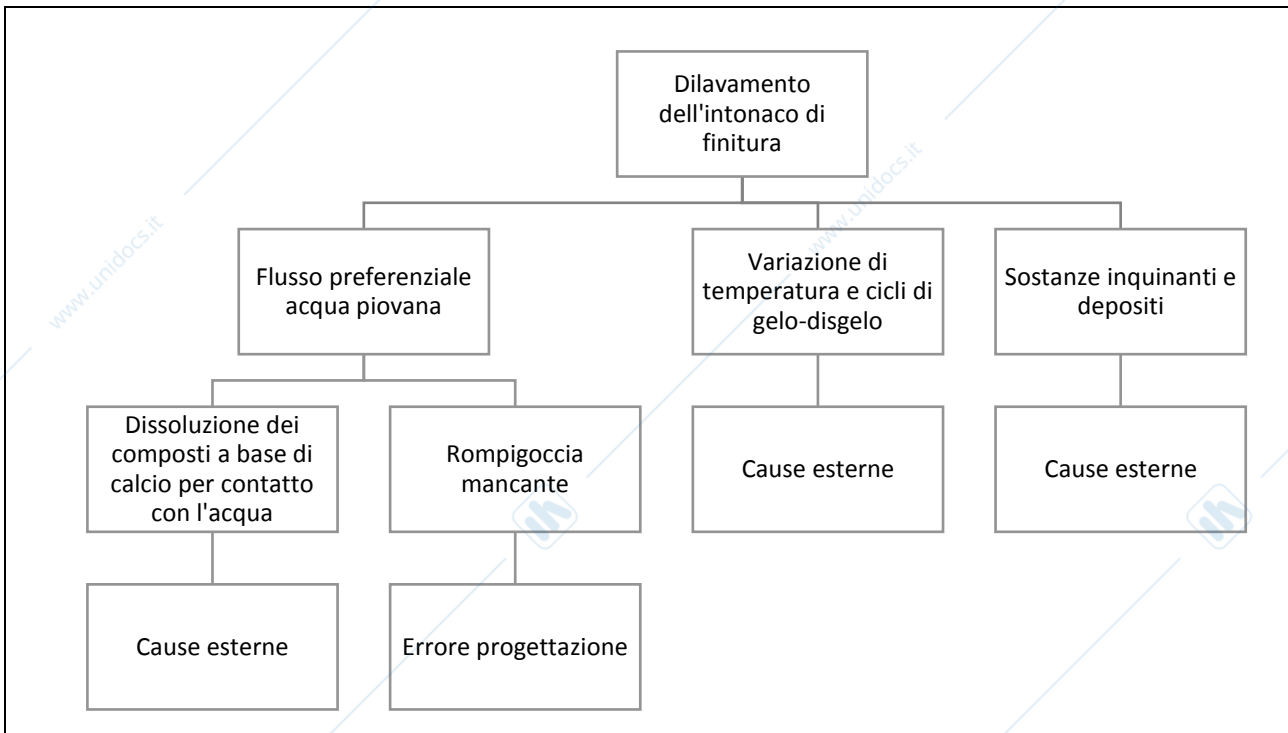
Dilavamento dell'intonaco di finitura

Flusso preferenziale acqua piovana

Variazione di temperatura e cicli di gelo-disgelo

Sostanze inquinanti e depositi

Dissoluzione dei composti a base di calcio per contatto con l'acqua

Rompigoccia mancante

Cause esterne

Cause esterne

Cause esterne

Errore progettazione

www.unidocs.it